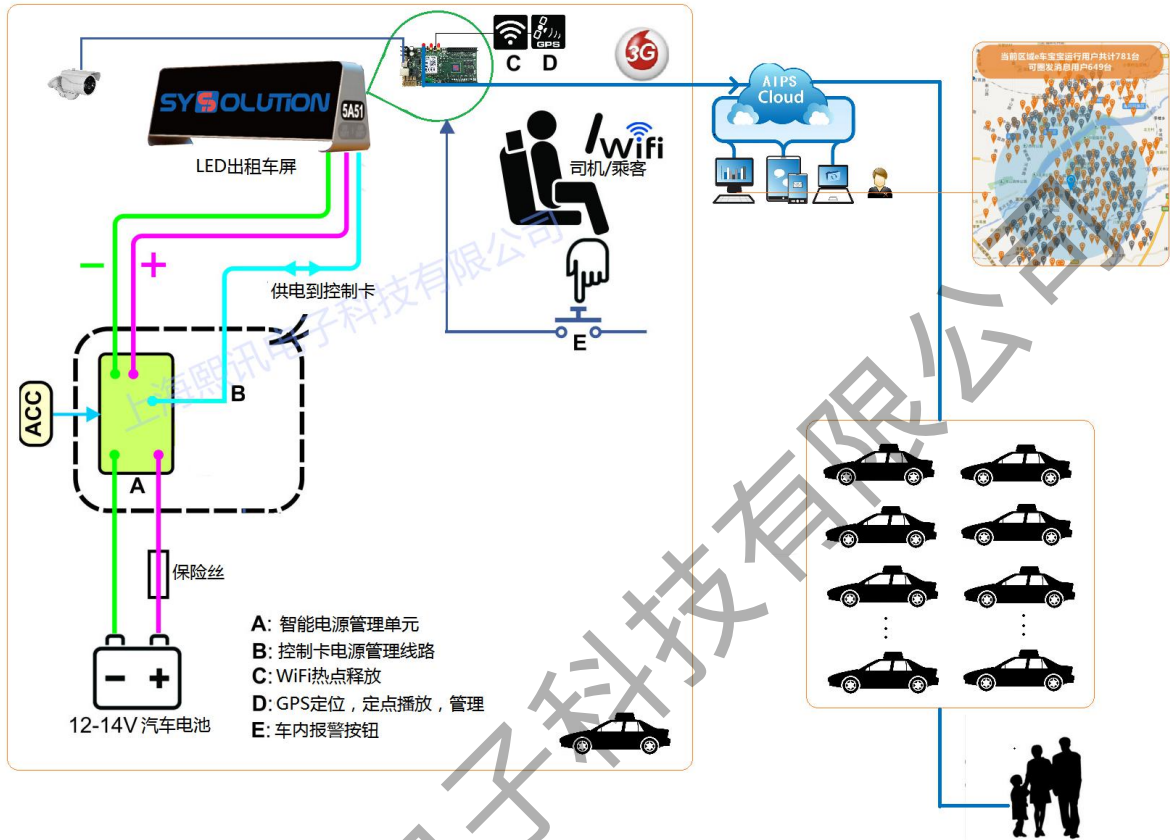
SYSOLUTION

5A51

LED出租车屏

GPS

C D

3G

Wifi

司机/乘客

E

AIPS Cloud

当前区域e车宝运行用户共计781台
可播发信息用户649台

−

+

供电到控制卡

ACC

B

A

保险丝

12-14V 汽车电池

A: 智能电源管理单元
B: 控制卡电源管理线路
C: WiFi热点释放
D: GPS定位，定点播放，管理
E: 车内报警按钮

上海熙讯电子科技有限公司

子科技有限公司